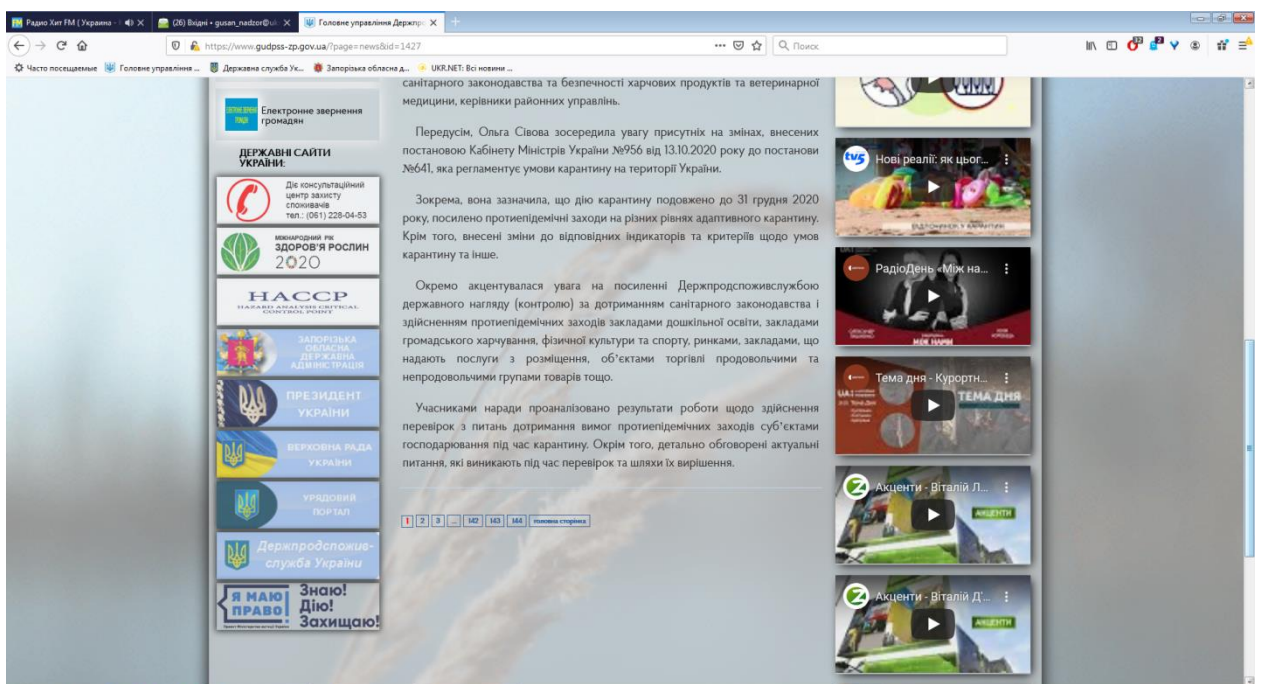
Радио Хит FM ( Украина - ×
(26) Вхідні • gusan_nadzor@ ×
Головне управління Держпр ×

https://www.gudpss-zp.gov.ua/?page=news&id=1427
Поиск

Часто посещаемые | Головне управління ... | Державна служба Ук... | Запорізька обласна д... | UKR.NET: Всі новини ...

Електронне звернення громадян

ДЕРЖАВНІ САЙТИ УКРАЇНИ:

Діє консультаційний центр захисту споживачів тел.: (061) 228-04-53

МІЖНАРОДНИЙ РІК ЗДОРОВ'Я РОСЛИН 2020

HACCP
HAZARD ANALYSIS CRITICAL CONTROL POINT

ЗАПОРІЗЬКА ОБЛАСНА ДЕРЖАВНА АДМІНІСТРАЦІЯ

ПРЕЗИДЕНТ УКРАЇНИ

ВЕРХОВНА РАДА УКРАЇНИ

УРЯДОВИЙ ПОРТАЛ

Держпродспоживслужба України

Я МАЮ ПРАВО! Знаю! Дію! Захищаю!

санітарного законодавства та безпечності харчових продуктів та ветеринарної медицини, керівники районних управлінь.

Передусім, Ольга Сівова зосередила увагу присутніх на змінах, внесених постановою Кабінету Міністрів України №956 від 13.10.2020 року до постанови №641, яка регламентує умови карантину на території України.

Зокрема, вона зазначила, що дію карантину подовжено до 31 грудня 2020 року, посилено протиепідемічні заходи на різних рівнях адаптивного карантину. Крім того, внесені зміни до відповідних індикаторів та критеріїв щодо умов карантину та інше.

Окремо акцентувалася увага на посиленні Держпродспоживслужбою державного нагляду (контролю) за дотриманням санітарного законодавства і здійсненням протиепідемічних заходів закладами дошкільної освіти, закладами громадського харчування, фізичної культури та спорту, ринками, закладами, що надають послуги з розміщення, об'єктами торгівлі продовольчими та непродовольчими групами товарів тощо.

Учасниками наради проаналізовано результати роботи щодо здійснення перевірок з питань дотримання вимог протиепідемічних заходів суб'єктами господарювання під час карантину. Окрім того, детально обговорені актуальні питання, які виникають під час перевірок та шляхи їх вирішення.

1 | 2 | 3 | ... | 142 | 143 | 144 | головна сторінка

Нові реалії: як цьог...
РадіоДень «Між на...
МІЖ НАМИ
Тема дня - Курортн...
ТЕМА ДНЯ
Акценти - Віталій Л...
АКЦЕНТИ
Акценти - Віталій Д...
АКЦЕНТИ